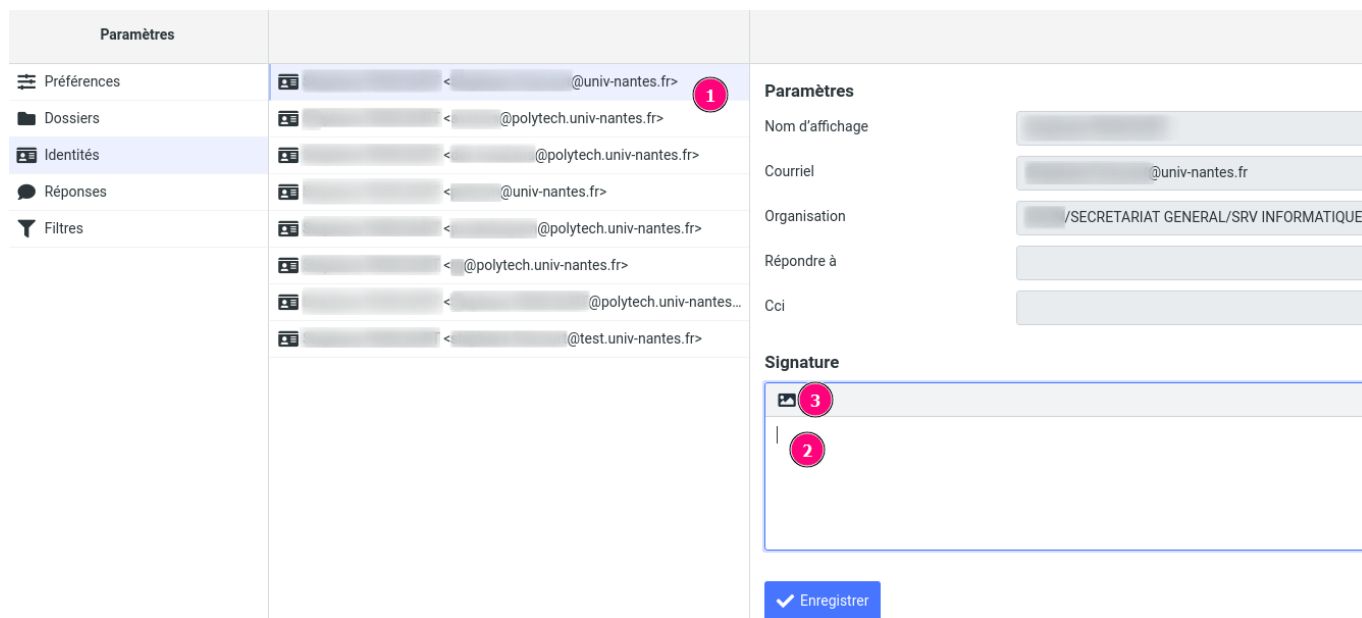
Paramètres

Préférences
Dossiers
Identités
Réponses
Filtres

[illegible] <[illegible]@univ-nantes.fr> 1
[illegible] <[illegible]@polytech.univ-nantes.fr>
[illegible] <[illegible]@polytech.univ-nantes.fr>
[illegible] <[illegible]@univ-nantes.fr>
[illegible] <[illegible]@polytech.univ-nantes.fr>
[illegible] <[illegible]@polytech.univ-nantes.fr>
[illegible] <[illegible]@polytech.univ-nantes...
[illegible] <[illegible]@test.univ-nantes.fr>

Paramètres
Nom d'affichage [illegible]
Courriel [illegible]@univ-nantes.fr
Organisation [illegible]/SECRETARIAT GENERAL/SRV INFORMATIQUE
Répondre à
Cci

Signature
3
2

Enregistrer